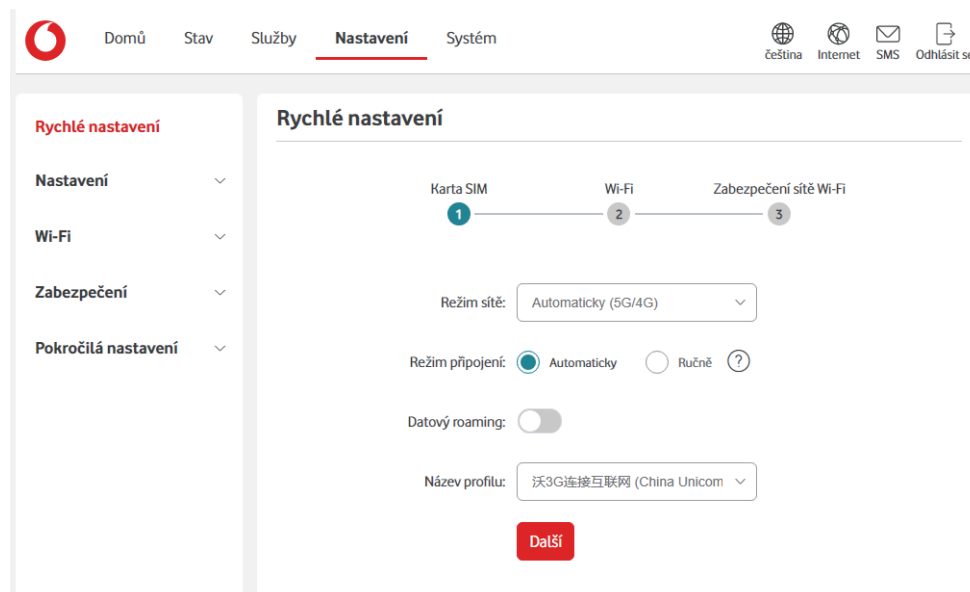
Domů Stav Služby Nastavení Systém

čeština Internet SMS Odhlásit se

Rychlé nastavení

Nastavení

Wi-Fi

Zabezpečení

Pokročilá nastavení

Rychlé nastavení

Karta SIM Wi-Fi Zabezpečení sítě Wi-Fi

1 2 3

Režim sítě: Automaticky (5G/4G)

Režim připojení: Automaticky Ručně ?

Datový roaming:

Název profilu: 沃3G连接互联网 (China Unicom

Další